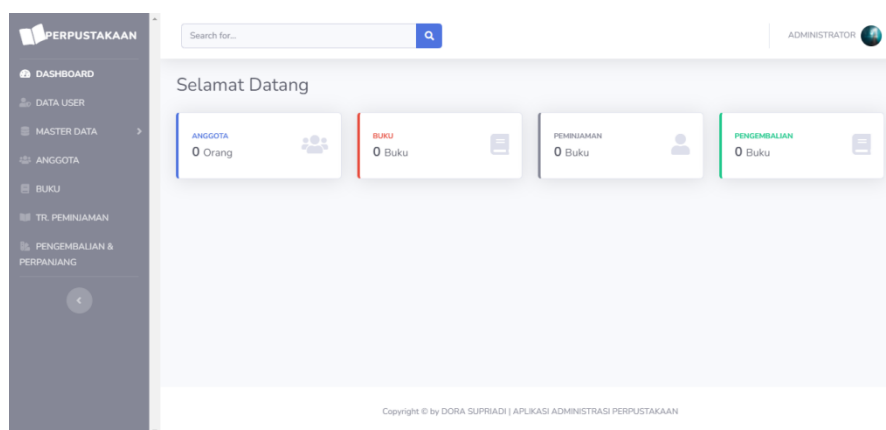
PERPUSTAKAAN

DASHBOARD
DATA USER
MASTER DATA
ANGGOTA
BUKU
TR. PEMINJAMAN
PENGEMBALIAN & PERPANJANG

Search for...

ADMINISTRATOR

Selamat Datang

ANGGOTA
0 Orang

BUKU
0 Buku

PEMINJAMAN
0 Buku

PENGEMBALIAN
0 Buku

Copyright © by DORA SUPRIADI | APLIKASI ADMINISTRASI PERPUSTAKAAN